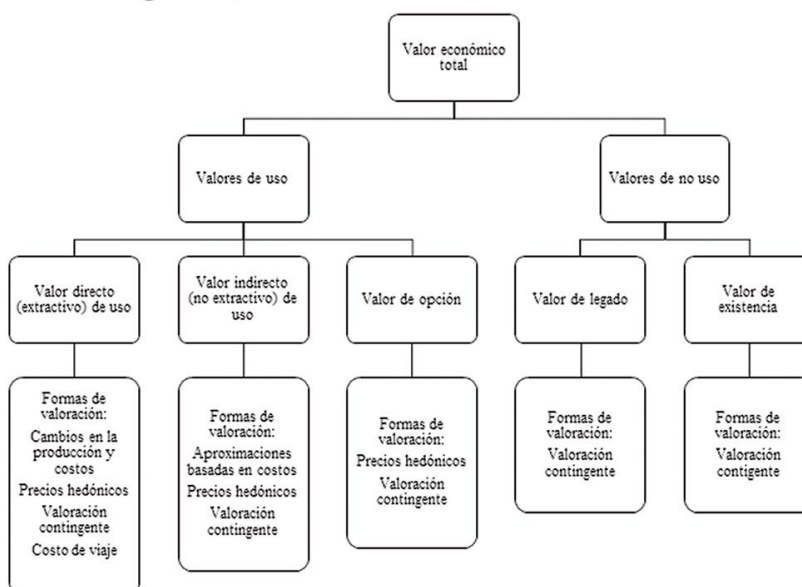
Valor económico total

Valores de uso

Valores de no uso

Valor directo (extractivo) de uso

Valor indirecto (no extractivo) de uso

Valor de opción

Valor de legado

Valor de existencia

Formas de valoración:
Cambios en la producción y costos
Precios hedónicos
Valoración contingente
Costo de viaje

Formas de valoración:
Aproximaciones basadas en costos
Precios hedónicos
Valoración contingente

Formas de valoración:
Precios hedónicos
Valoración contingente

Formas de valoración:
Valoración contingente

Formas de valoración:
Valoración contigente